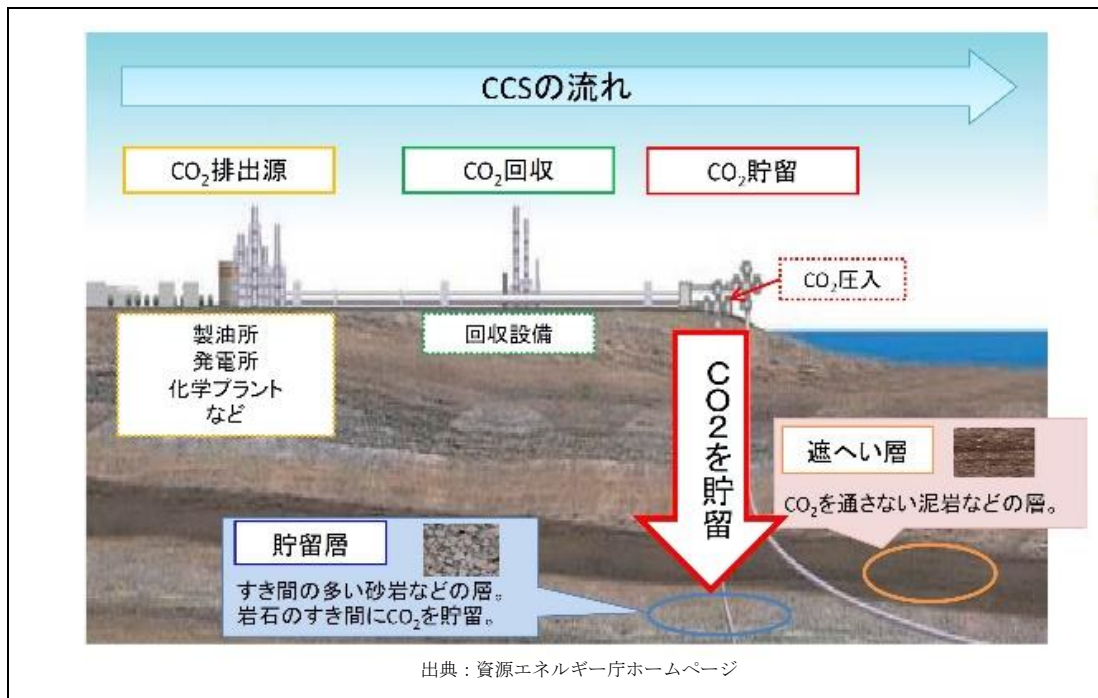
CCSの流れ

$CO_2$排出源

$CO_2$回収

$CO_2$貯留

$CO_2$圧入

製油所
発電所
化学プラント
など

回収設備

CO2を貯留

遮へい層

$CO_2$を通さない泥岩などの層。

貯留層

すき間の多い砂岩などの層。
岩石のすき間に$CO_2$を貯留。

出典：資源エネルギー庁ホームページ